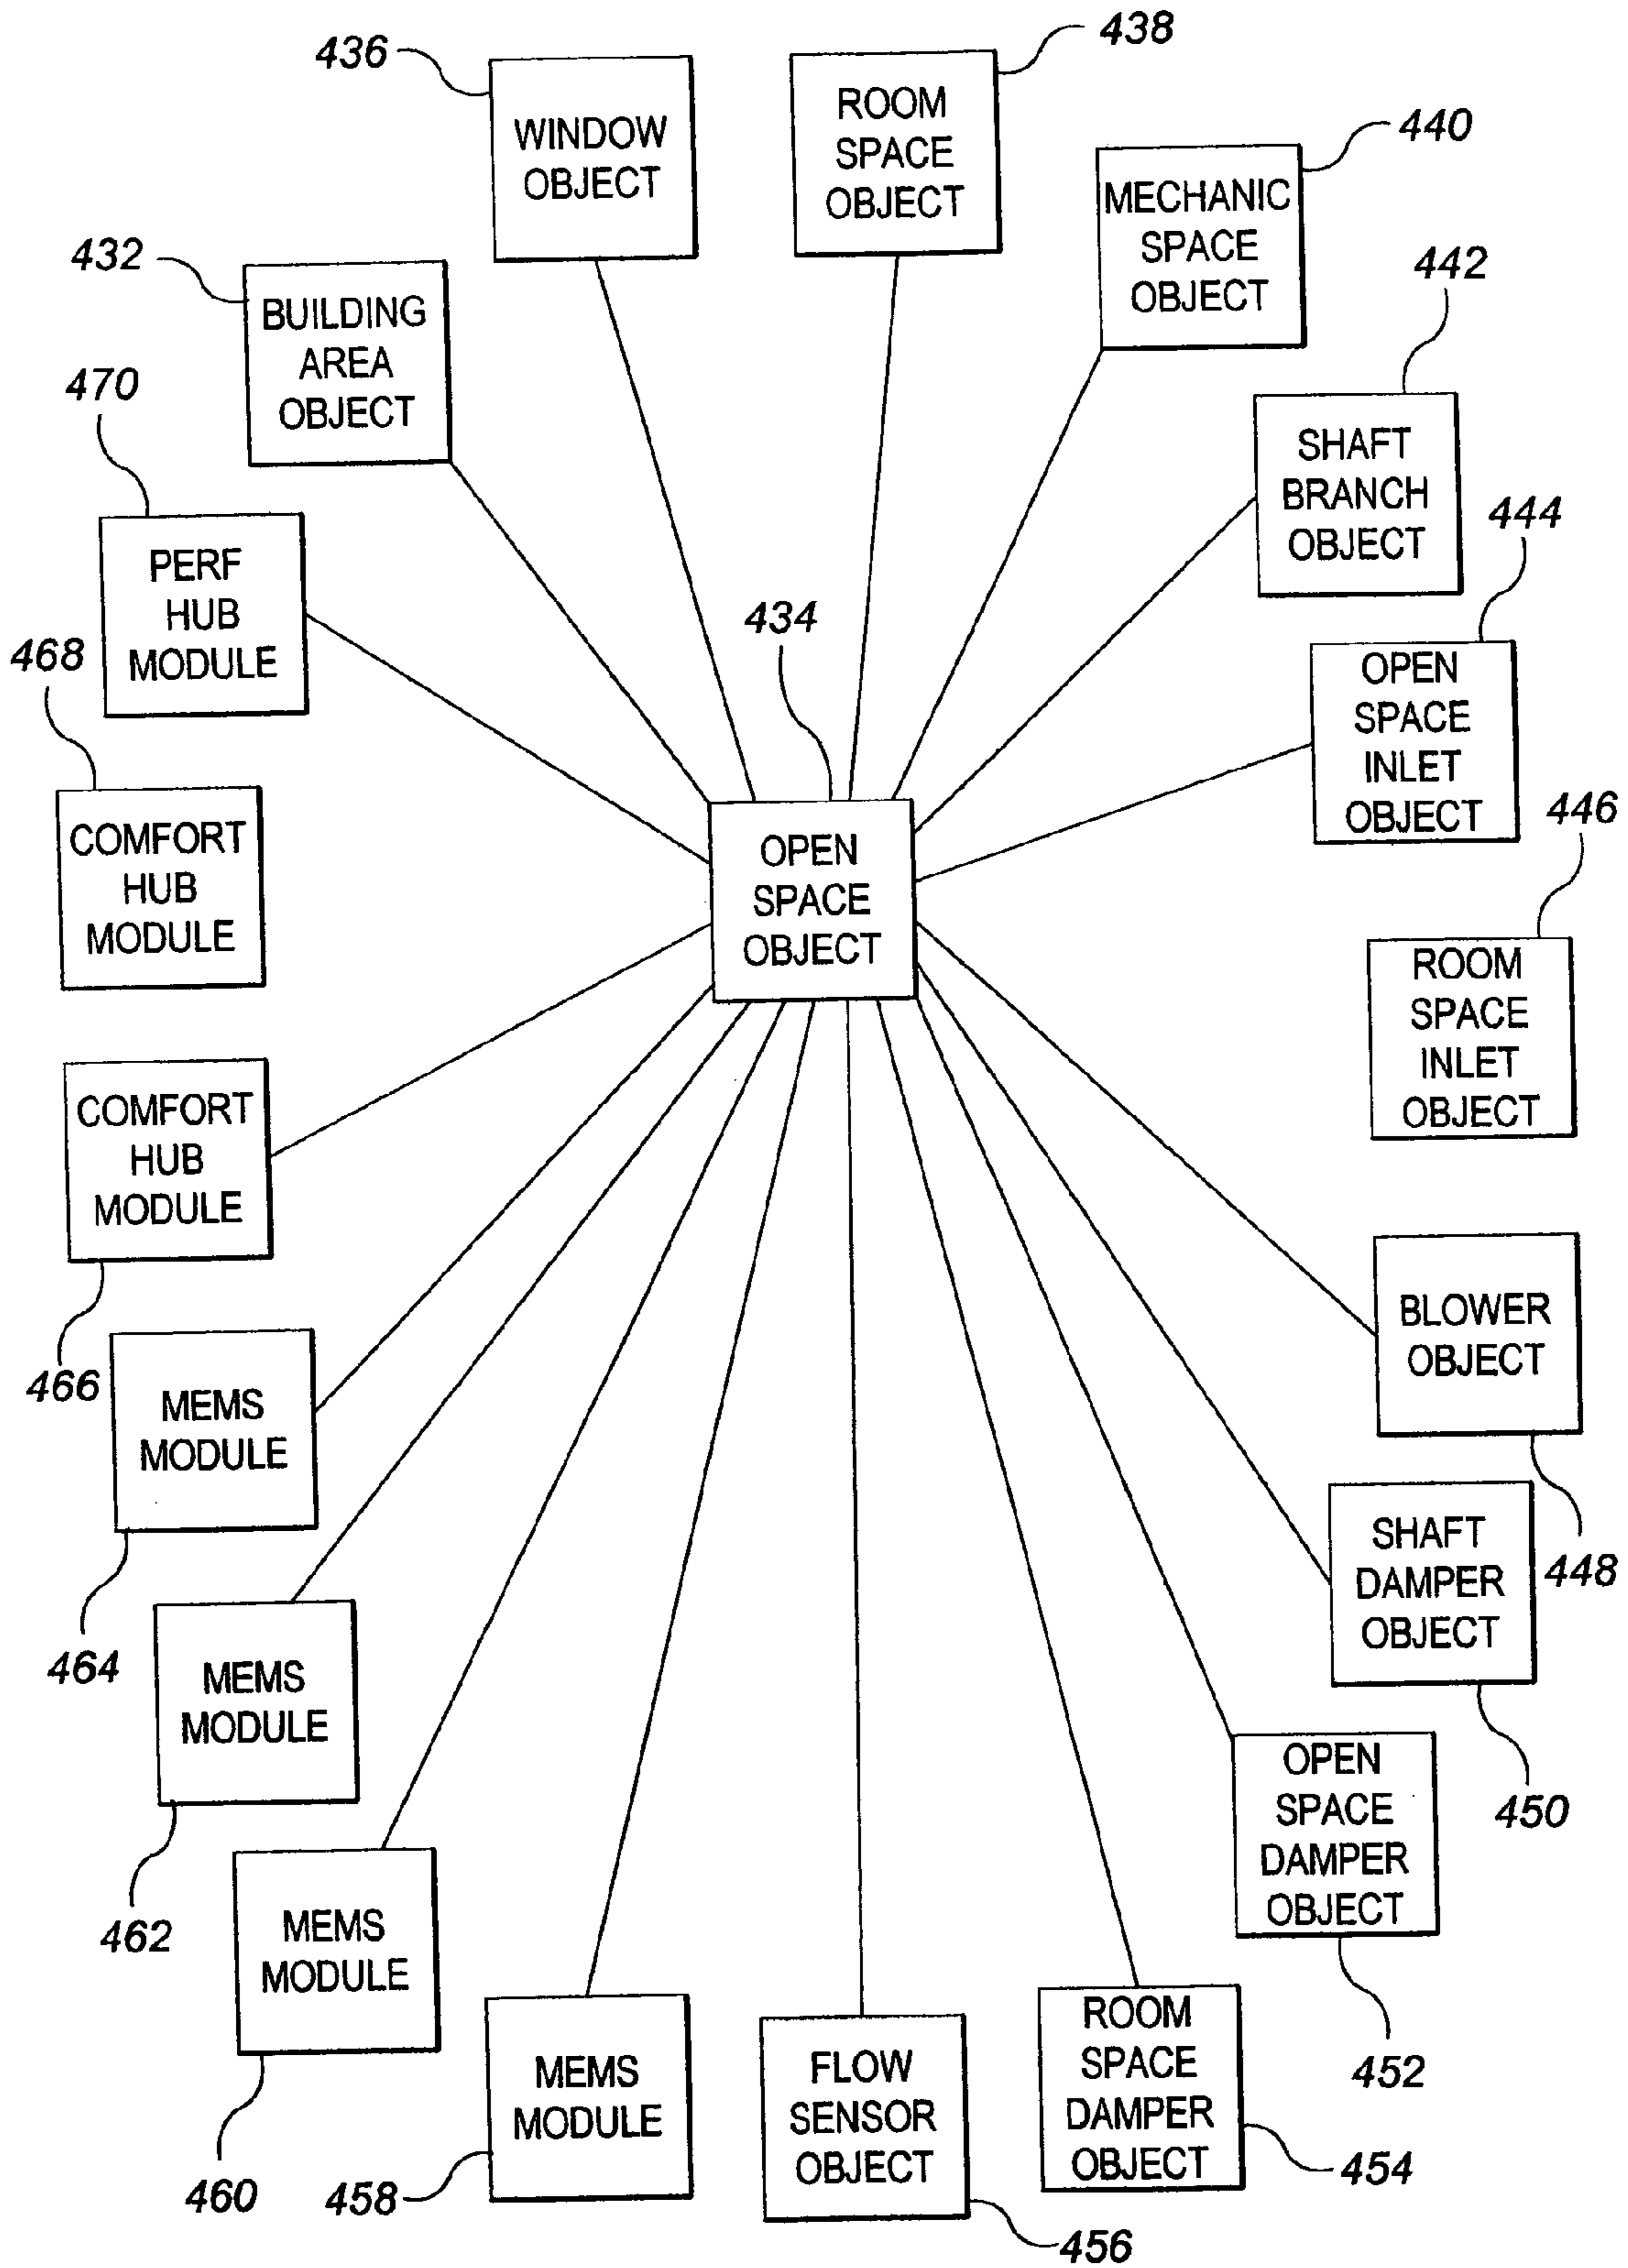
436
WINDOW OBJECT

438
ROOM SPACE OBJECT

440
MECHANIC SPACE OBJECT

432
BUILDING AREA OBJECT

442
SHAFT BRANCH OBJECT

470
PERF HUB MODULE

444
OPEN SPACE INLET OBJECT

434

468
COMFORT HUB MODULE

OPEN SPACE OBJECT

446
ROOM SPACE INLET OBJECT

COMFORT HUB MODULE
466

BLOWER OBJECT
448

MEMS MODULE
464

SHAFT DAMPER OBJECT
450

MEMS MODULE
462

OPEN SPACE DAMPER OBJECT
452

MEMS MODULE
460

MEMS MODULE
458

FLOW SENSOR OBJECT
456

ROOM SPACE DAMPER OBJECT
454